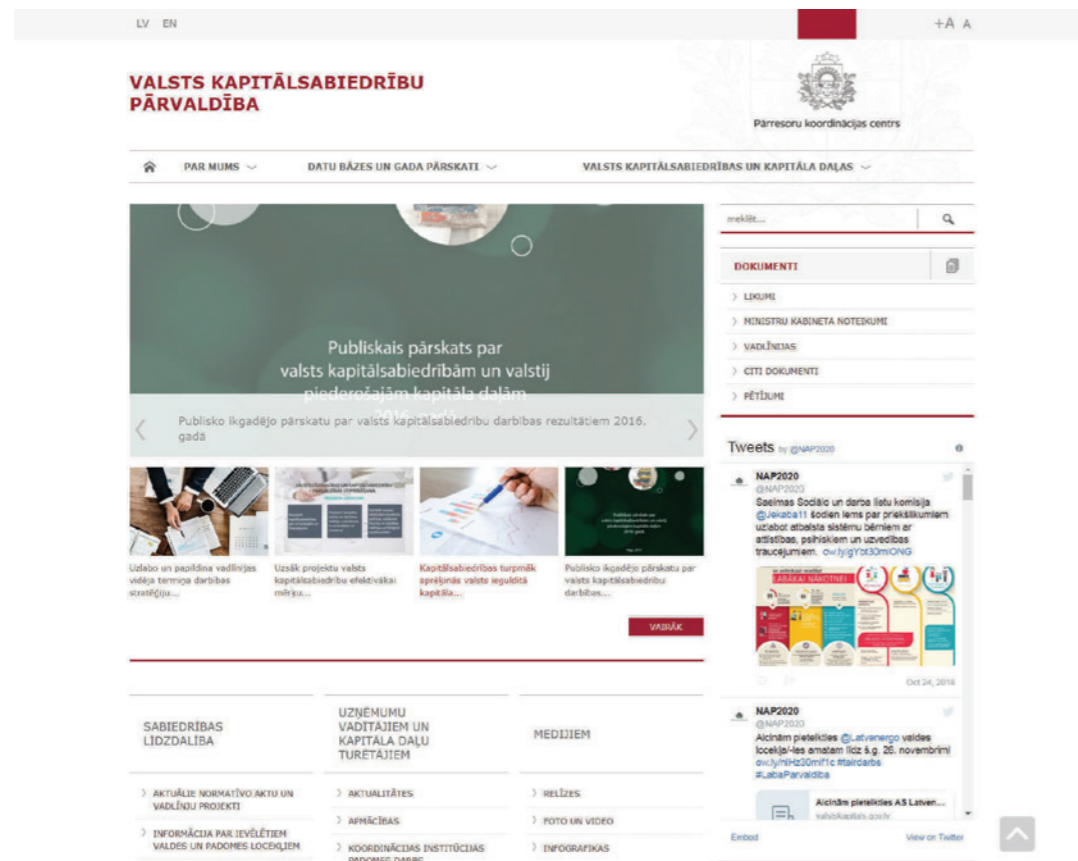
LV EN

+A A

VALSTS KAPITĀLSABIEDRĪBU PĀRVALDĪBA

Pārresoru koordinācijas centrs

PAR MUMS

DATU BĀZES UN GADA PĀRSKATI

VALSTS KAPITĀLSABIEDRĪBAS UN KAPITĀLA DAĻAS

meklēt...

Publiskais pārskats par valsts kapitālsabiedrībām un valstij piederošajām kapitāla daļām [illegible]

Publisko ikgadējo pārskatu par valsts kapitālsabiedrību darbības rezultātiem 2016. gadā

Uzlabo un papildina vadlīnijas vidēja termiņa darbības stratēģiju...

Uzsāk projektu valsts kapitālsabiedrību efektīvākai mērķu...

Kapitālsabiedrības turpmāk aprēķinās valsts ieguldītā kapitāla...

Publisko ikgadējo pārskatu par valsts kapitālsabiedrību darbības...

VAIRĀK

DOKUMENTI

LIKUMI

MINISTRU KABINETA NOTEIKUMI

VADLĪNIJAS

CITI DOKUMENTI

PĒTĪJUMI

Tweets by @NAP2020

NAP2020
@NAP2020
Saeimas Sociālo un darba lietu komisija @Jekaba11 šodien lems par priekšlikumiem uzlabot atbalsta sistēmu bērniem ar attīstības, psihiskiem un uzvedības traucējumiem. ow.ly/gYbt30mIONG

LABĀKAI NĀKOTNEI

Oct 24, 2018

NAP2020
@NAP2020
Aicinām pieteikties @Latvenergo valdes locekļa/-les amatam līdz š.g. 26. novembrim! ow.ly/nHz30mIf1c #tairdarbs #LabaPārvaldība

Aicinām pieteikties AS Latven...
valstskapitals.gov.lv

Embed

View on Twitter

SABIEDRĪBAS LĪDZDALĪBA

AKTUĀLIE NORMATĪVO AKTU UN VADLĪNIJU PROJEKTI

INFORMĀCIJA PAR IEVĒLĒTIEM VALDES UN PADOMES LOCEKĻIEM

UZŅĒMUMU VADĪTĀJIEM UN KAPITĀLA DAĻU TURĒTĀJIEM

AKTUALITĀTES

APMĀCĪBAS

KOORDINĀCIJAS INSTITŪCIJAS PADOMES DARBS

MEDIJIEM

RELĪZES

FOTO UN VIDEO

INFOGRAFIKAS